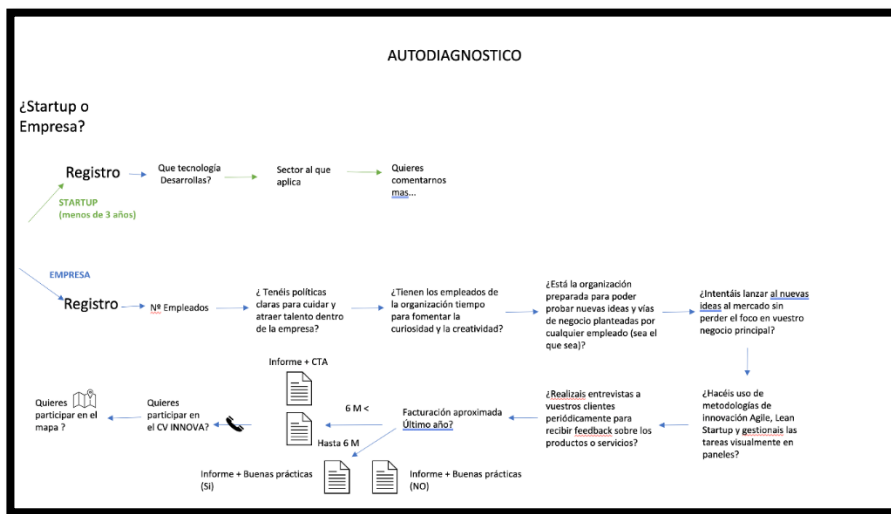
AUTODIAGNOSTICO

¿Startup o Empresa?

STARTUP (menos de 3 años)

Registro

Que tecnología Desarrollas?

Sector al que aplica

Quieres comentarnos mas...

EMPRESA

Registro

Nº Empleados

¿ Tenéis políticas claras para cuidar y atraer talento dentro de la empresa?

¿Tienen los empleados de la organización tiempo para fomentar la curiosidad y la creatividad?

¿Está la organización preparada para poder probar nuevas ideas y vías de negocio planteadas por cualquier empleado (sea el que sea)?

¿Intentáis lanzar al nuevas ideas al mercado sin perder el foco en vuestro negocio principal?

¿Hacéis uso de metodologías de innovación Agile, Lean Startup y gestionais las tareas visualmente en paneles?

¿Realizais entrevistas a vuestros clientes periódicamente para recibir feedback sobre los productos o servicios?

Facturación aproximada Último año?

6 M <

Hasta 6 M

Informe + CTA

Informe + Buenas prácticas (Si)

Informe + Buenas prácticas (NO)

Quieres participar en el CV INNOVA?

Quieres participar en el mapa ?